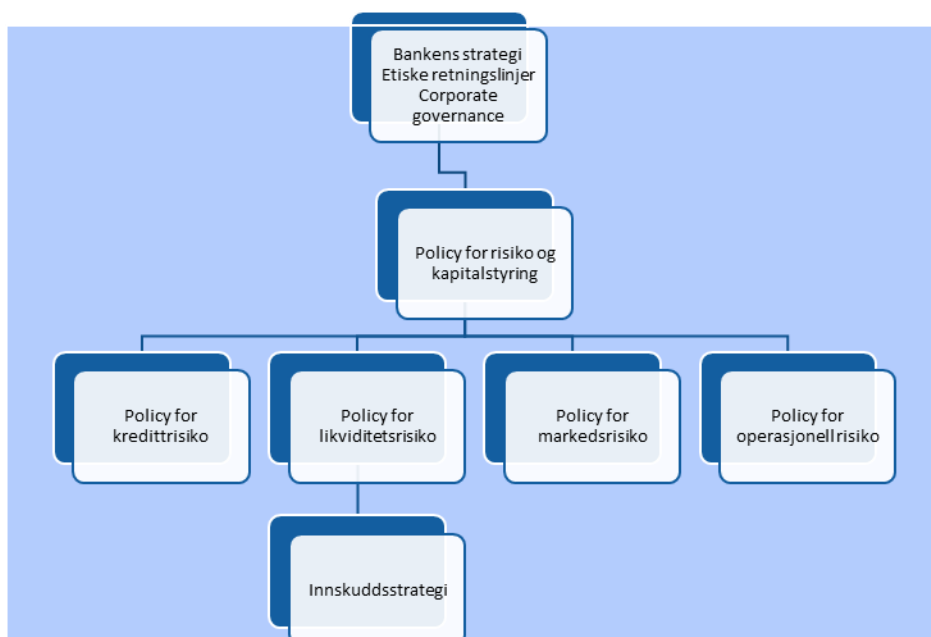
Bankens strategi
Etiske retningslinjer
Corporate governance

Policy for risiko og kapitalstyring

Policy for kredittrisiko

Policy for likviditetsrisiko

Policy for markedsrisiko

Policy for operasjonell risiko

Innskuddsstrategi